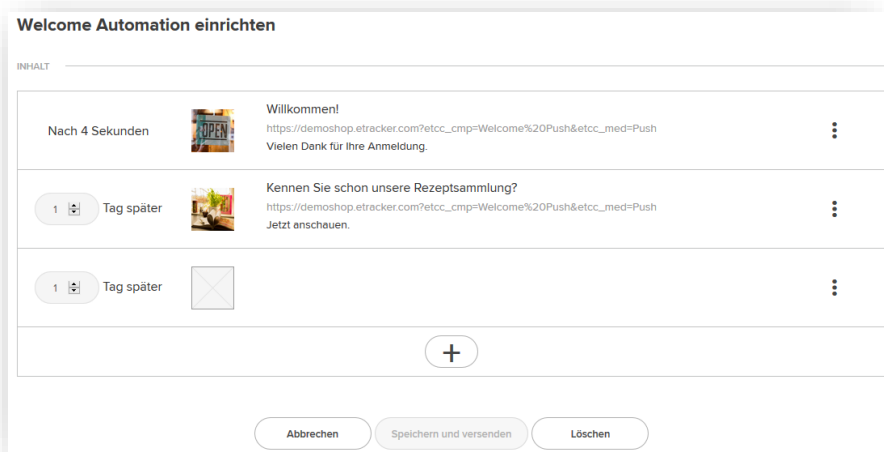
Welcome Automation einrichten

INHALT

Nach 4 Sekunden

OPEN

Willkommen!
https://demoshop.etracker.com?etcc_cmp=Welcome%20Push&etcc_med=Push
Vielen Dank für Ihre Anmeldung.

1 Tag später

Kennen Sie schon unsere Rezeptsammlung?
https://demoshop.etracker.com?etcc_cmp=Welcome%20Push&etcc_med=Push
Jetzt anschauen.

1 Tag später

+

Abbrechen Speichern und versenden Löschen